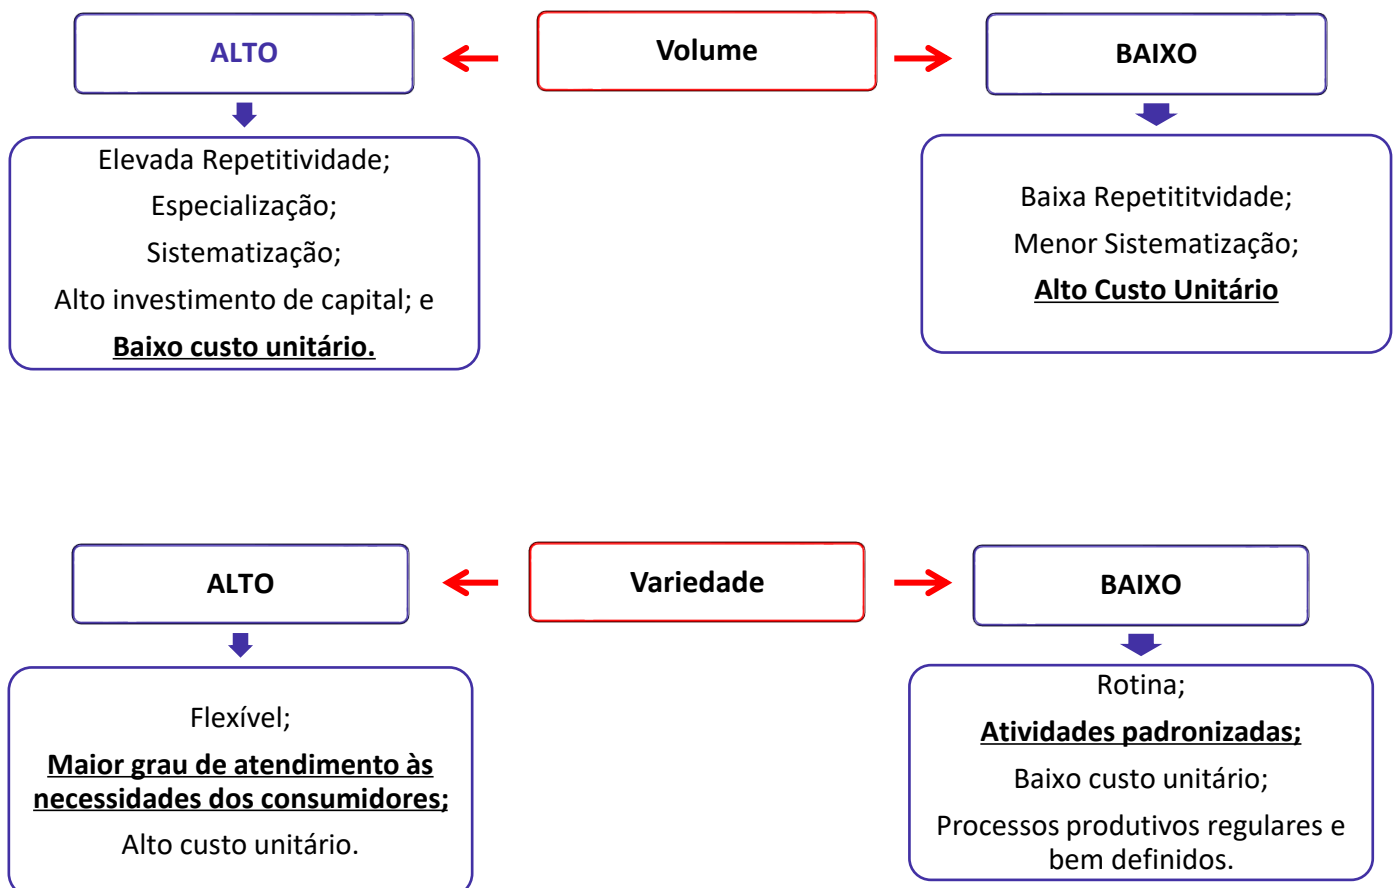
ALTO

Volume

BAIXO

Elevada Repetitividade;
Especialização;
Sistematização;
Alto investimento de capital; e
Baixo custo unitário.

Baixa Repetititvidade;
Menor Sistematização;
Alto Custo Unitário

ALTO

Variedade

BAIXO

Flexível;
Maior grau de atendimento às necessidades dos consumidores;
Alto custo unitário.

Rotina;
Atividades padronizadas;
Baixo custo unitário;
Processos produtivos regulares e bem definidos.